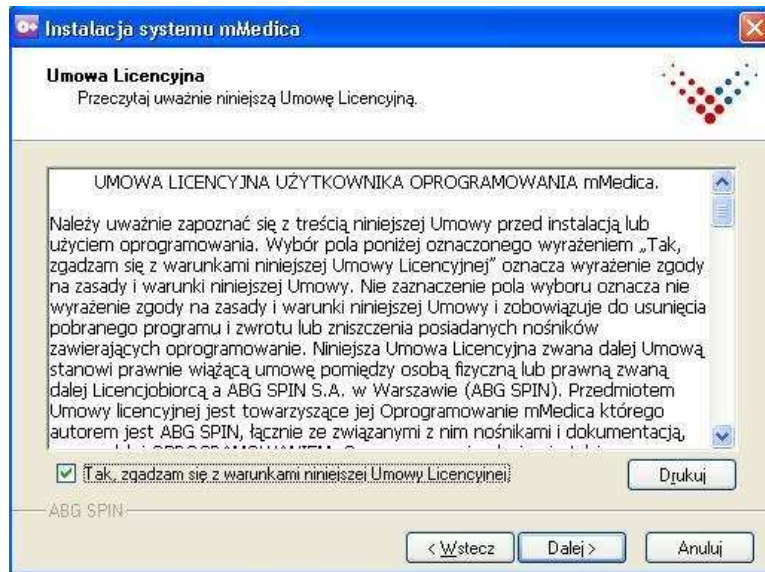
Instalacja systemu mMedica

Umowa Licencyjna
Przeczytaj uważnie niniejszą Umowę Licencyjną.

UMOWA LICENCYJNA UŻYTKOWNIKA OPROGRAMOWANIA mMedica.

Należy uważnie zapoznać się z treścią niniejszej Umowy przed instalacją lub użyciem oprogramowania. Wybór pola poniżej oznaczonego wyrażeniem „Tak, zgadzam się z warunkami niniejszej Umowy Licencyjnej" oznacza wyrażenie zgody na zasady i warunki niniejszej Umowy. Nie zaznaczenie pola wyboru oznacza nie wyrażenie zgody na zasady i warunki niniejszej Umowy i zobowiązuje do usunięcia pobranego programu i zwrotu lub zniszczenia posiadanych nośników zawierających oprogramowanie. Niniejsza Umowa Licencyjna zwana dalej Umową stanowi prawnie wiążącą umowę pomiędzy osobą fizyczną lub prawną zwaną dalej Licencjobiorcą a ABG SPIN S.A. w Warszawie (ABG SPIN). Przedmiotem Umowy licencyjnej jest towarzyszące jej Oprogramowanie mMedica którego autorem jest ABG SPIN, łącznie ze związanymi z nim nośnikami i dokumentacją, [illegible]

Tak, zgadzam się z warunkami niniejszej Umowy Licencyjnej

Drukuj

ABG SPIN

< Wstecz

Dalej >

Anuluj